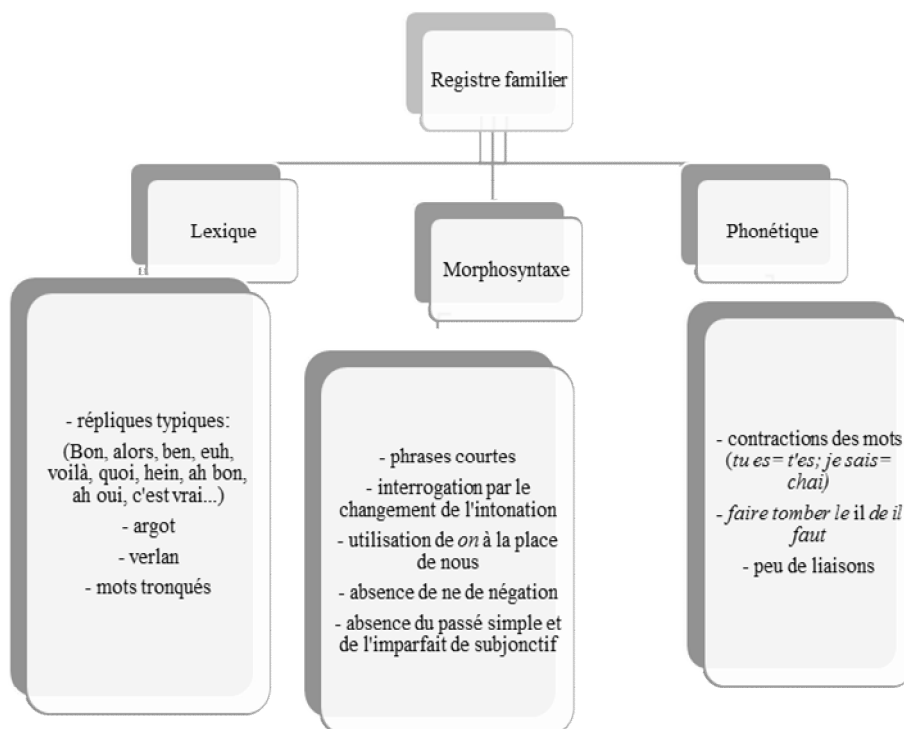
Registre familier

Lexique

Morphosyntaxe

Phonétique

- répliques typiques:
(Bon, alors, ben, euh, voilà, quoi, hein, ah bon, ah oui, c'est vrai...)
- argot
- verlan
- mots tronqués

- phrases courtes
- interrogation par le changement de l'intonation
- utilisation de *on* à la place de nous
- absence de ne de négation
- absence du passé simple et de l'imparfait de subjonctif

- contractions des mots (*tu es= t'es; je sais= chai)*
- *faire tomber le* il *de il faut*
- peu de liaisons